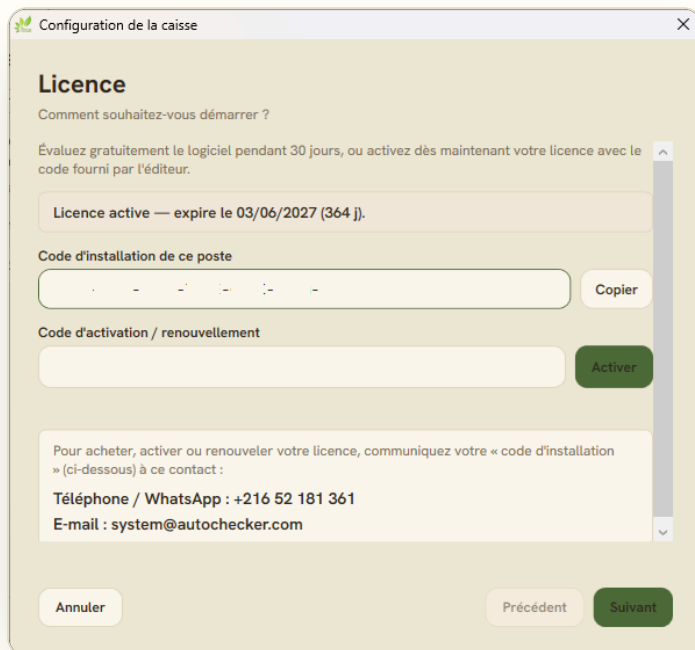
Configuration de la caisse

Licence

Comment souhaitez-vous démarrer ?

Évaluez gratuitement le logiciel pendant 30 jours, ou activez dès maintenant votre licence avec le code fourni par l'éditeur.

Licence active — expire le 03/06/2027 (364 j).

Code d'installation de ce poste

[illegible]

Copier

Code d'activation / renouvellement

Activer

Pour acheter, activer ou renouveler votre licence, communiquez votre « code d'installation » (ci-dessous) à ce contact :

Téléphone / WhatsApp : +216 52 181 361

E-mail : system@autochecker.com

Annuler

Précédent

Suivant